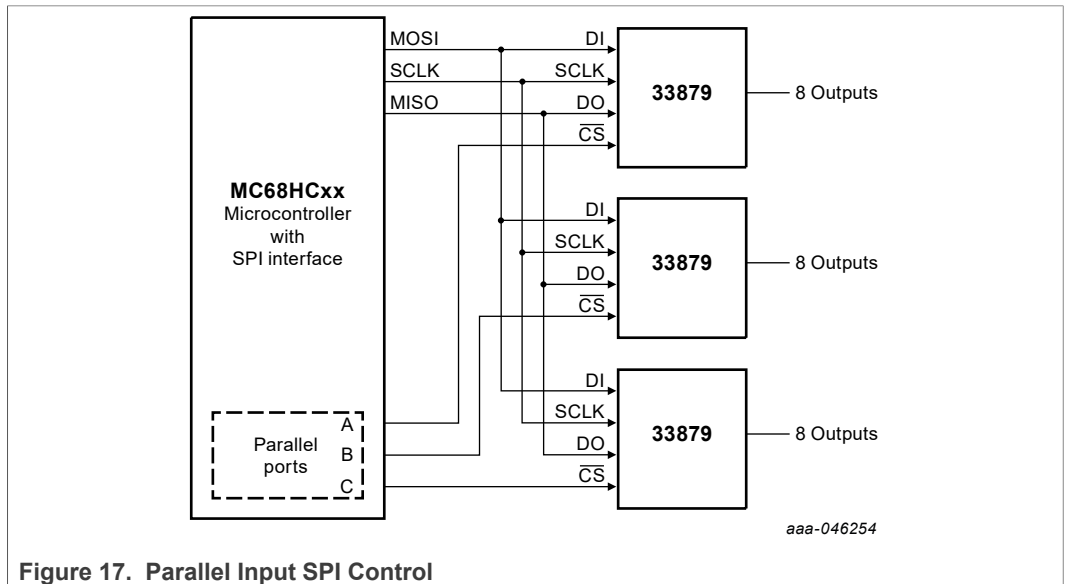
MC68HCxx
Microcontroller
with
SPI interface

MOSI
SCLK
MISO

Parallel ports
A
B
C

DI
SCLK
DO
$\overline{CS}$
33879
8 Outputs

DI
SCLK
DO
$\overline{CS}$
33879
8 Outputs

DI
SCLK
DO
$\overline{CS}$
33879
8 Outputs

aaa-046254

Figure 17. Parallel Input SPI Control